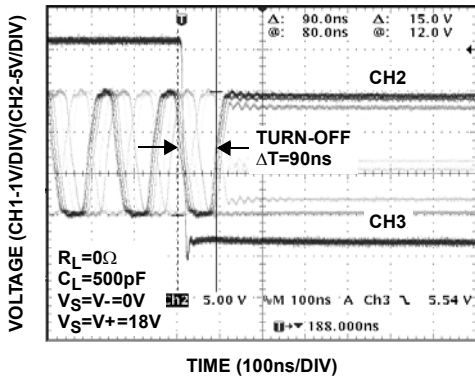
VOLTAGE (CH1-1V/DIV)(CH2-5V/DIV)

T

Δ: 90.0ns Δ: 15.0 V
@: 80.0ns @: 12.0 V

CH2

TURN-OFF
$\Delta T$=90ns

CH3

$R_L$=0Ω
$C_L$=500pF
$V_S$=V-=0V
$V_S$=V+=18V

Ch2 5.00 V M 100ns A Ch3 ⌄ 5.54 V

T→▾ 188.000ns

TIME (100ns/DIV)